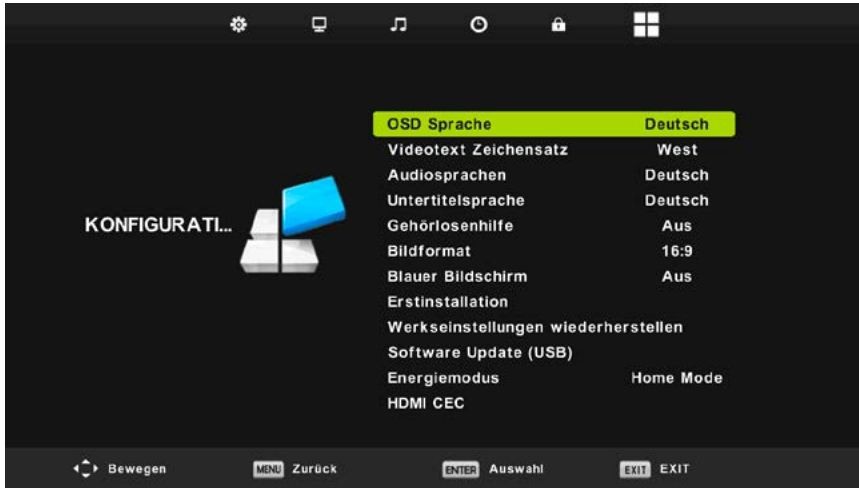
KONFIGURATI...

| | |
|---|---|
| OSD Sprache | Deutsch |
| Videotext Zeichensatz | West |
| Audiosprachen | Deutsch |
| Untertitelsprache | Deutsch |
| Gehörlosenhilfe | Aus |
| Bildformat | 16:9 |
| Blauer Bildschirm | Aus |
| Erstinstallation | |
| Werkseinstellungen wiederherstellen | |
| Software Update (USB) | |
| Energiemodus | Home Mode |
| HDMI CEC | |

Bewegen MENU Zurück ENTER Auswahl EXIT EXIT